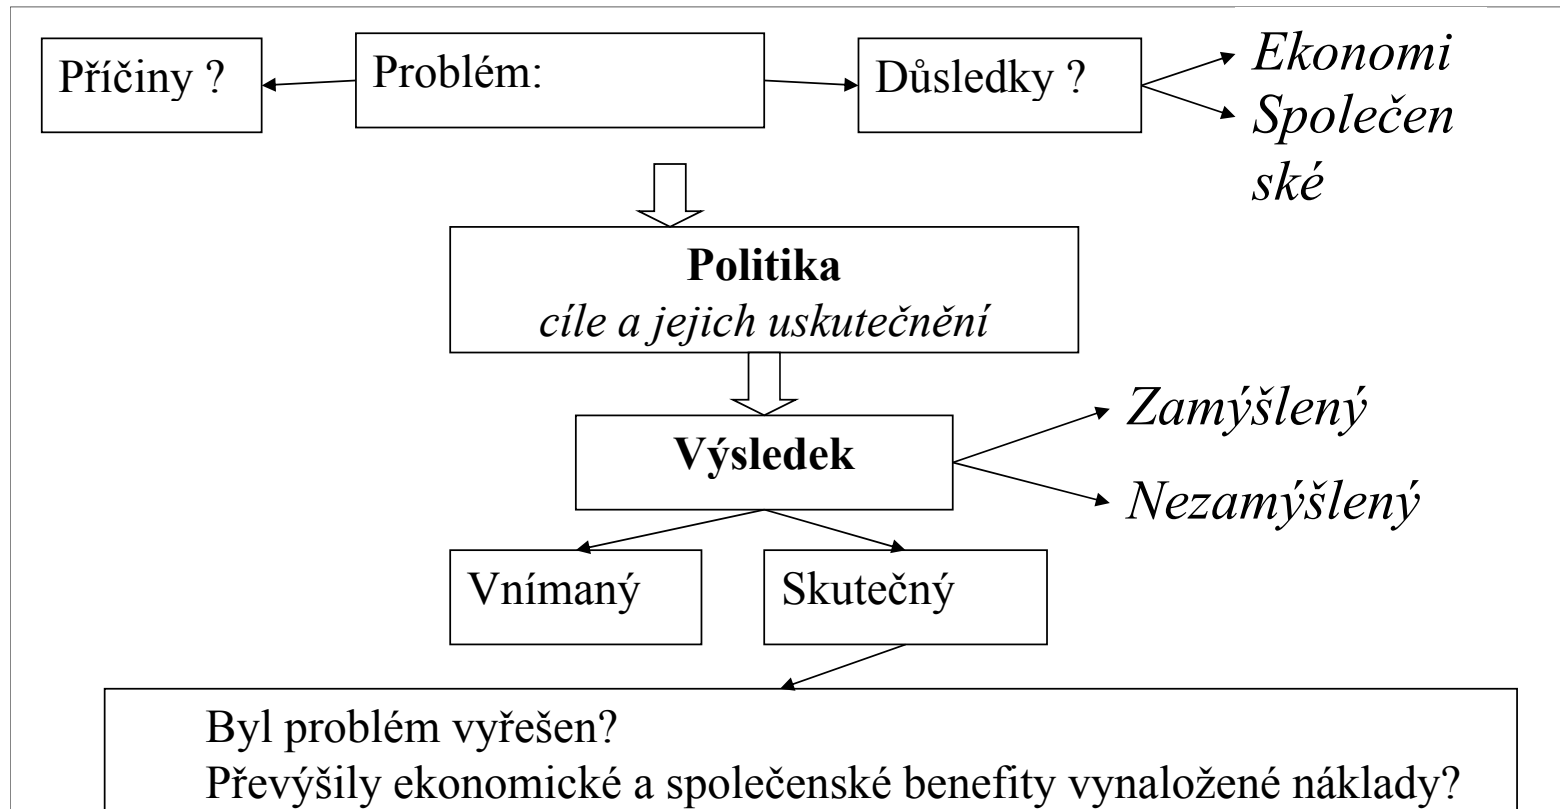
Příčiny ?

Problém:

Důsledky ?

Ekonomi

Společen ské

Politika

cíle a jejich uskutečnění

Výsledek

Zamýšlený

Nezamýšlený

Vnímaný

Skutečný

Byl problém vyřešen?
Převýšily ekonomické a společenské benefity vynaložené náklady?